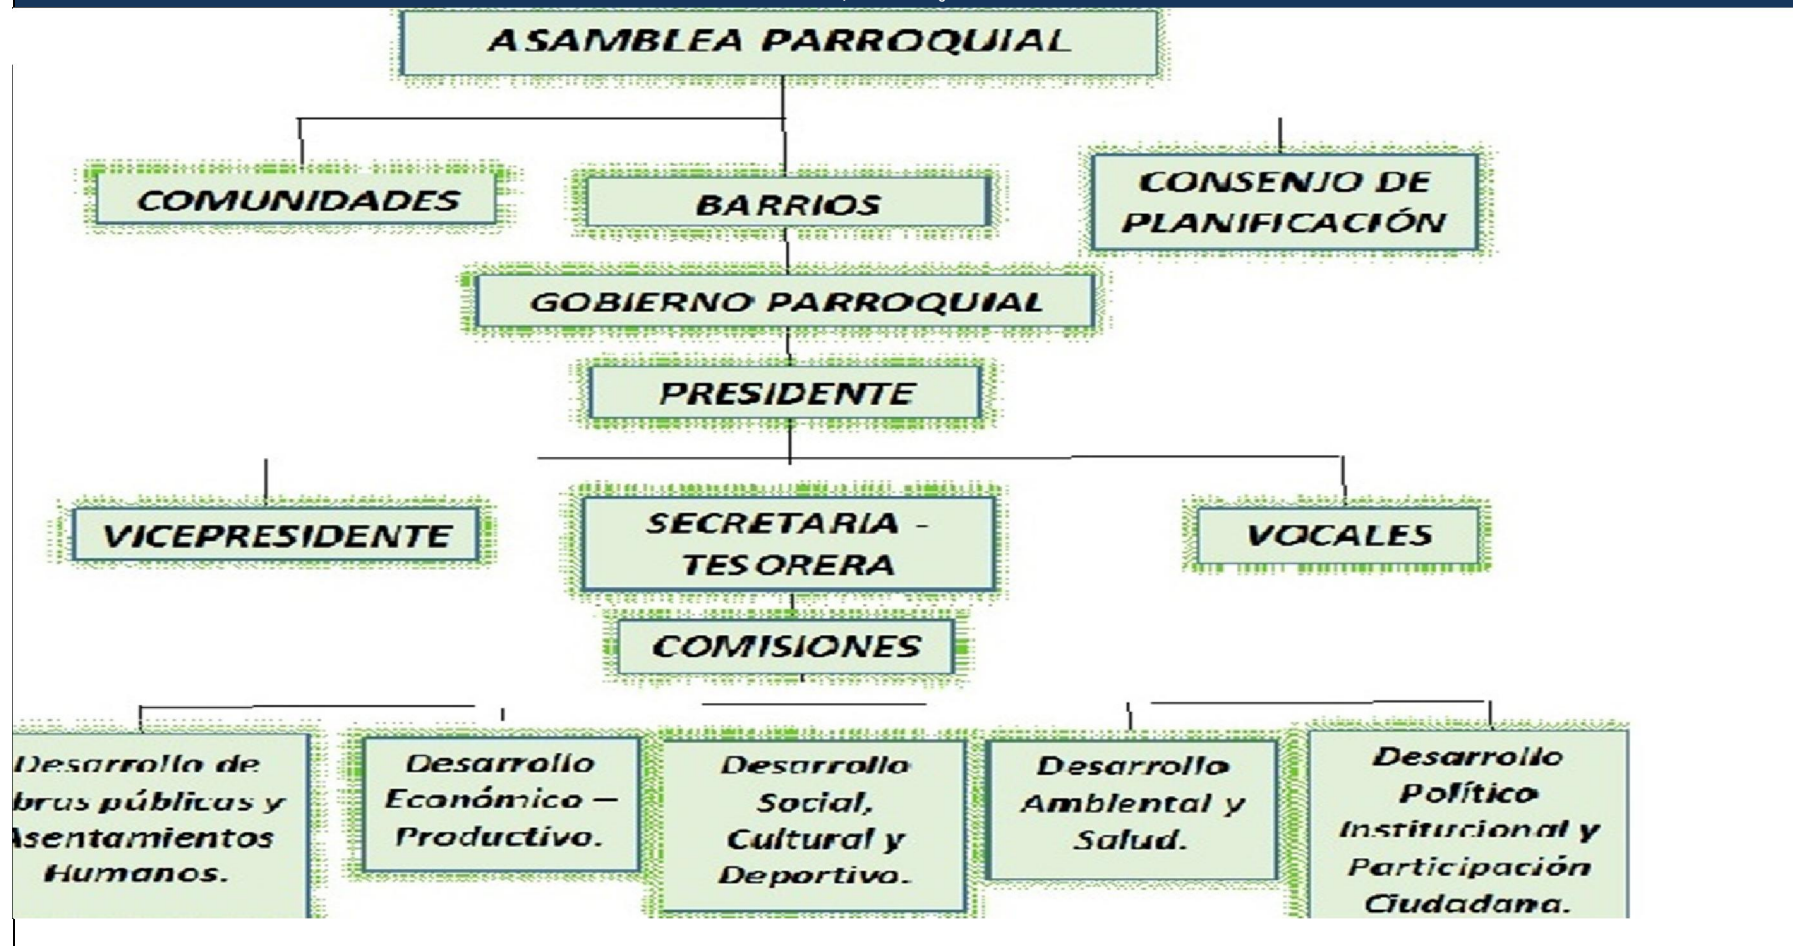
ASAMBLEA PARROQUIAL

COMUNIDADES

BARRIOS

CONSENJO DE PLANIFICACIÓN

GOBIERNO PARROQUIAL

PRESIDENTE

VICEPRESIDENTE

SECRETARIA - TESORERA

VOCALES

COMISIONES

Desarrollo de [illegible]bras públicas y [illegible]sentamientos Humanos.

Desarrollo Económico – Productivo.

Desarrollo Social, Cultural y Deportivo.

Desarrollo Ambiental y Salud.

Desarrollo Político Institucional y Participación Ciudadana.